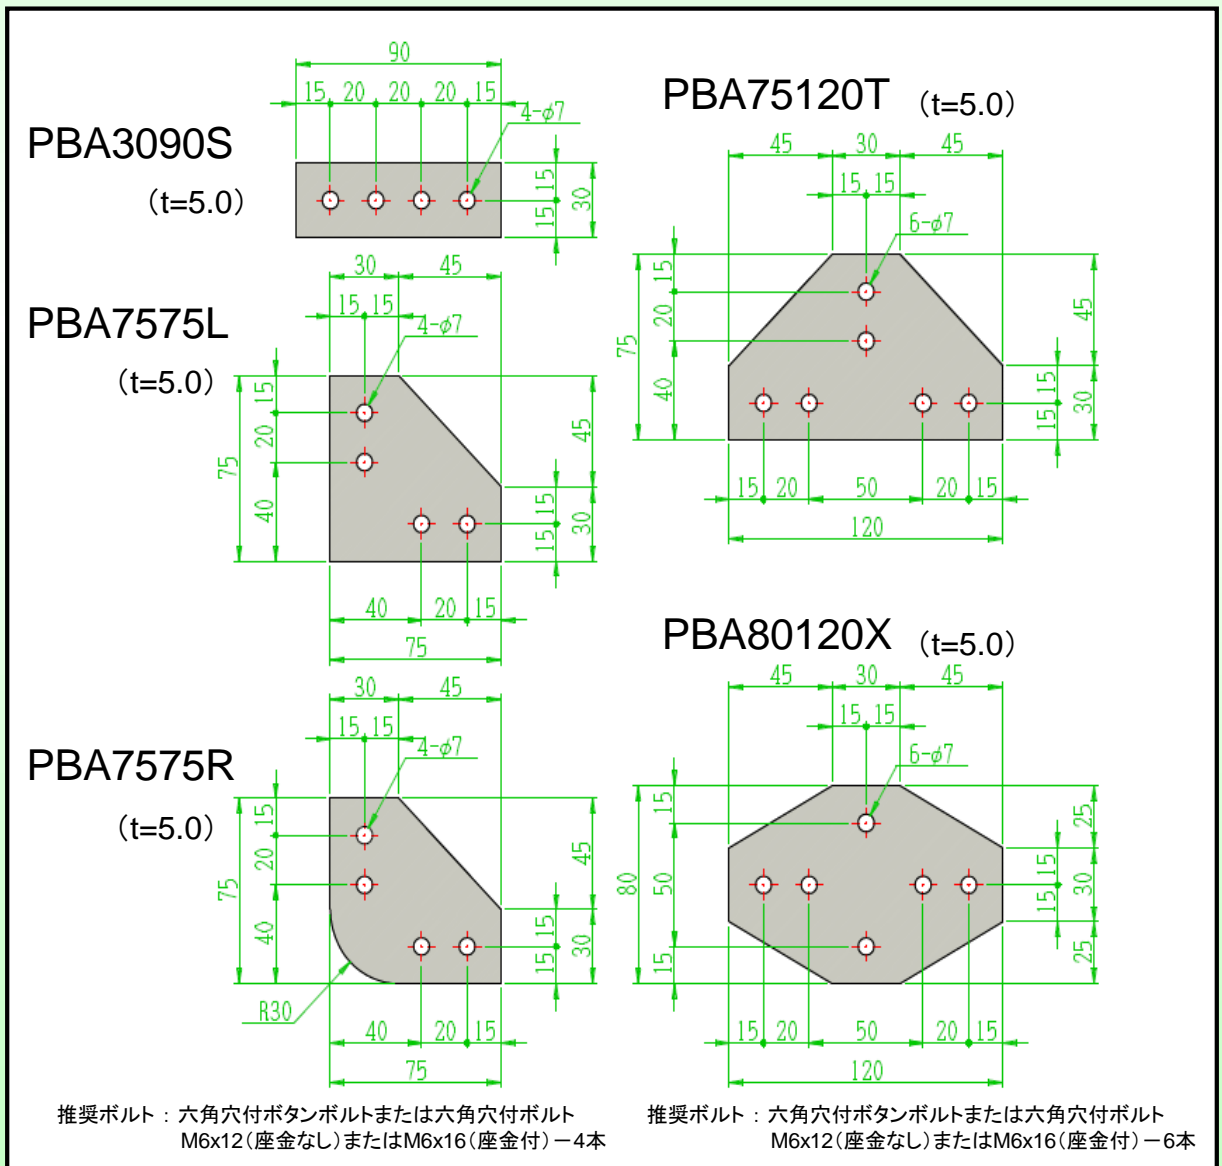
PBA3090S
（t=5.0）
90
15 20 20 20 15
4-$\phi$7
15 15
30

PBA75120T （t=5.0）
45 30 45
15 15
6-$\phi$7
15
20
40
75
45
15 15
30
15 20 50 20 15
120

PBA7575L
（t=5.0）
30 45
15 15
4-$\phi$7
15
20
40
75
45
15 15
30
40 20 15
75

PBA80120X （t=5.0）
45 30 45
15 15
6-$\phi$7
15
50
15
80
25
15 15
30
25
15 20 50 20 15
120

PBA7575R
（t=5.0）
30 45
15 15
4-$\phi$7
15
20
40
75
45
15 15
30
R30
40 20 15
75

推奨ボルト：六角穴付ボタンボルトまたは六角穴付ボルト
M6x12（座金なし）またはM6x16（座金付）－4本

推奨ボルト：六角穴付ボタンボルトまたは六角穴付ボルト
M6x12（座金なし）またはM6x16（座金付）－6本